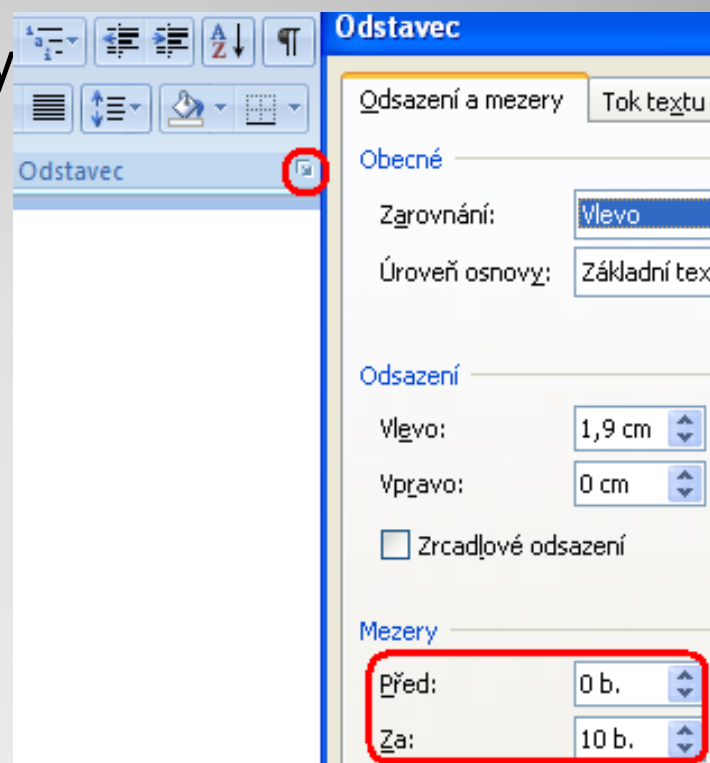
y

Odstavec

Odstavec

Odsazení a mezery

Tok textu

Obecné

Zarovnání:

Vlevo

Úroveň osnovy:

Základní tex

Odsazení

Vlevo:

1,9 cm

Vpravo:

0 cm

Zrcadlové odsazení

Mezery

Před:

0 b.

Za:

10 b.